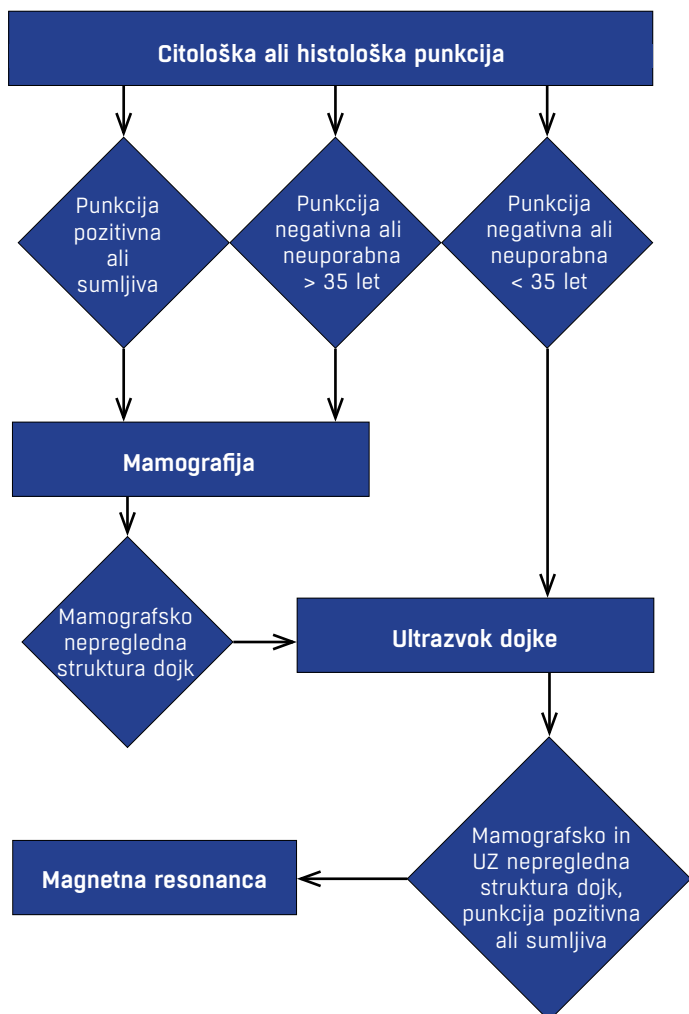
Citološka ali histološka punkcija

Punkcija pozitivna ali sumljiva

Punkcija negativna ali neuporabna > 35 let

Punkcija negativna ali neuporabna < 35 let

Mamografija

Mamografsko nepregledna struktura dojk

Ultrazvok dojke

Magnetna resonanca

Mamografsko in UZ nepregledna struktura dojk, punkcija pozitivna ali sumljiva